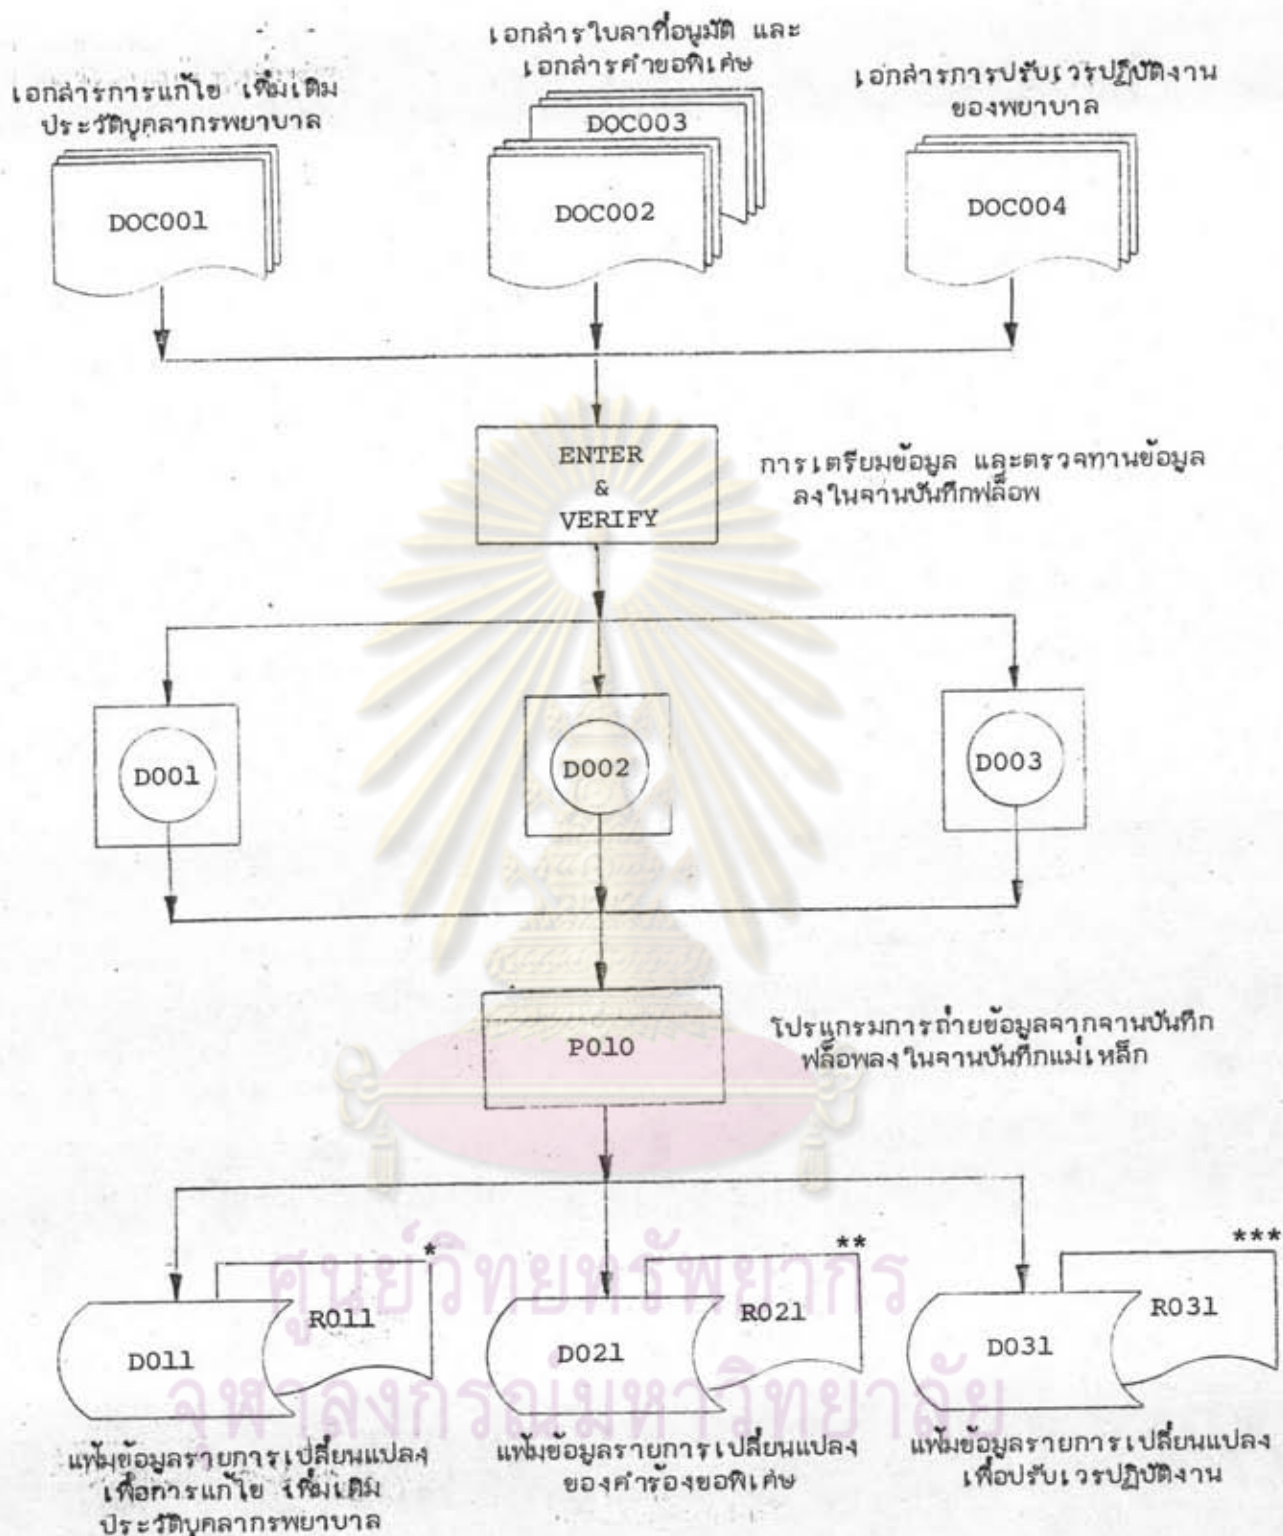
เอกสารการแก้ไข เพิ่มเติม ประวัติบุคลากรพยาบาล

DOC001

เอกสารใบลาที่อนุมัติ และ เอกสารคำขอพิเศษ

DOC003

DOC002

เอกสารการปรับเวรปฏิบัติงาน ของพยาบาล

DOC004

ENTER & VERIFY

การเตรียมข้อมูล และตรวจทานข้อมูล ลงในจานบันทึกฟล็อพ

D001

D002

D003

P010

โปรแกรมการถ่ายข้อมูลจากจานบันทึก ฟล็อพลงในจานบันทึกแม่เหล็ก

D011

R011

*

D021

R021

**

D031

R031

***

แฟ้มข้อมูลรายการเปลี่ยนแปลง เพื่อการแก้ไข เพิ่มเติม ประวัติบุคลากรพยาบาล

แฟ้มข้อมูลรายการเปลี่ยนแปลง ของคำร้องขอพิเศษ

แฟ้มข้อมูลรายการเปลี่ยนแปลง เพื่อปรับเวรปฏิบัติงาน

ศูนย์วิทยทรัพยากร
จุฬาลงกรณ์มหาวิทยาลัย